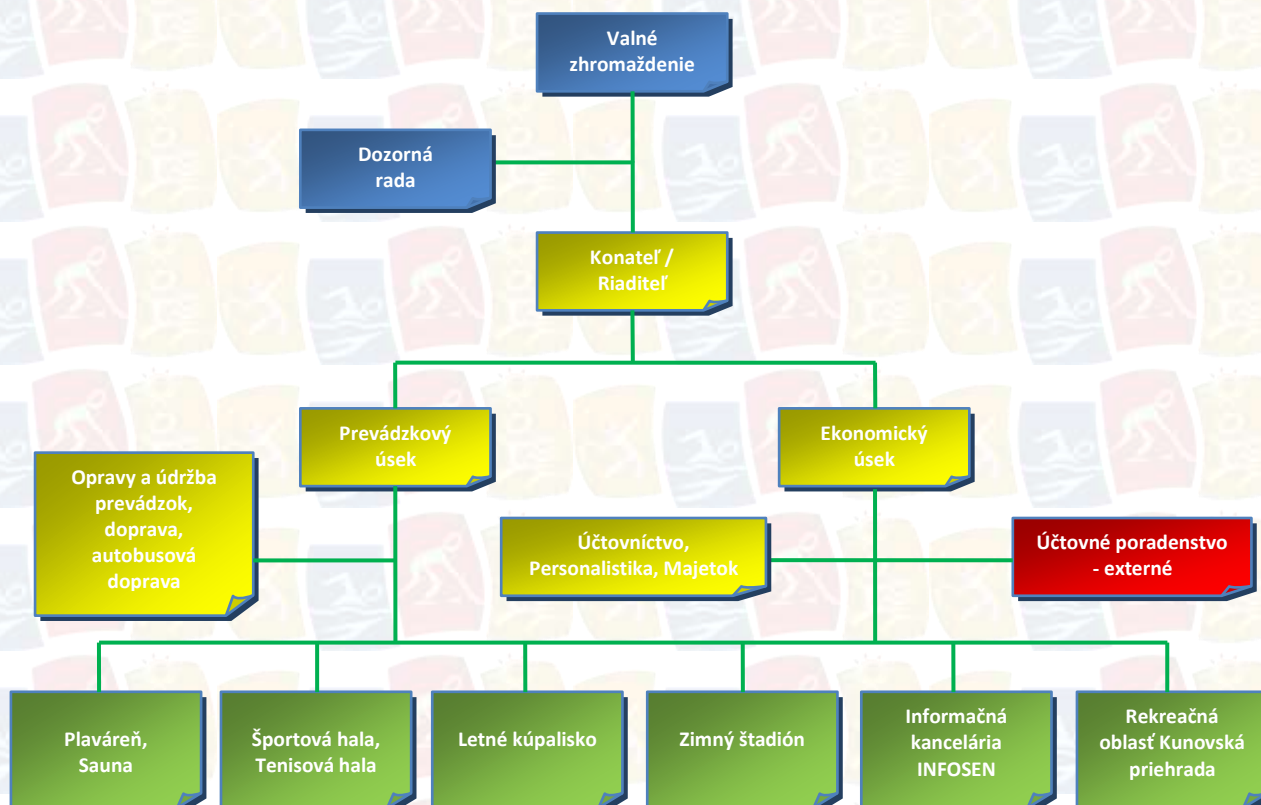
Valné zhromaždenie

Dozorná rada

Konateľ / Riaditeľ

Prevádzkový úsek

Ekonomický úsek

Opravy a údržba prevádzok, doprava, autobusová doprava

Účtovníctvo, Personalistika, Majetok

Účtovné poradenstvo - externé

Plaváreň, Sauna

Športová hala, Tenisová hala

Letné kúpalisko

Zimný štadión

Informačná kancelária INFOSEN

Rekreačná oblasť Kunovská priehrada